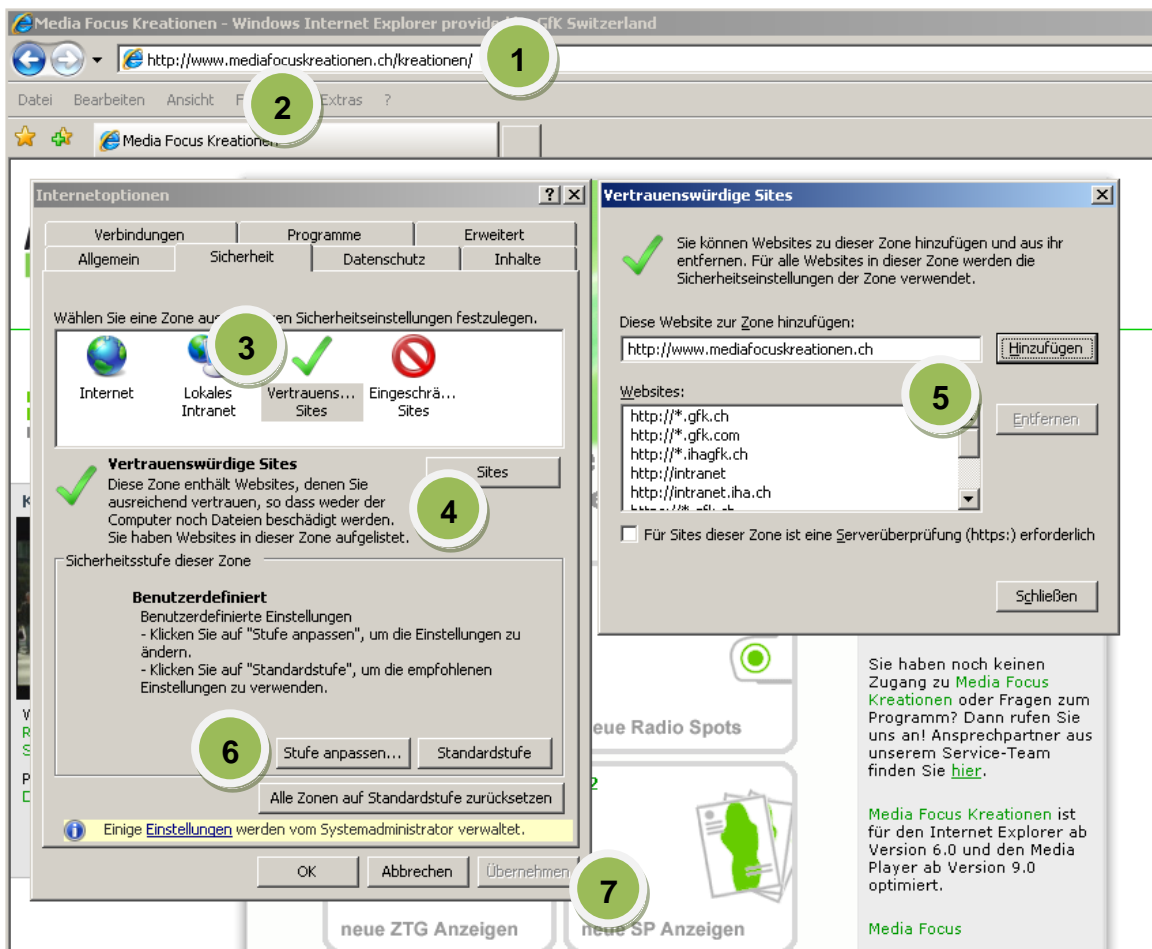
Media Focus Kreationen - Windows Internet Explorer provide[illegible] GfK Switzerland

http://www.mediafocuskreationen.ch/kreationen/

1

Datei Bearbeiten Ansicht F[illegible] Extras ?

2

Media Focus Kreationen

Internetoptionen

Verbindungen | Programme | Erweitert
Allgemein | Sicherheit | Datenschutz | Inhalte

Wählen Sie eine Zone aus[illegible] Sicherheitseinstellungen festzulegen.

3

Internet | Lokales Intranet | Vertrauens... Sites | Eingeschrä... Sites

Vertrauenswürdige Sites
Diese Zone enthält Websites, denen Sie ausreichend vertrauen, so dass weder der Computer noch Dateien beschädigt werden. Sie haben Websites in dieser Zone aufgelistet.

Sites

4

Sicherheitsstufe dieser Zone

Benutzerdefiniert
Benutzerdefinierte Einstellungen
- Klicken Sie auf "Stufe anpassen", um die Einstellungen zu ändern.
- Klicken Sie auf "Standardstufe", um die empfohlenen Einstellungen zu verwenden.

6

Stufe anpassen... | Standardstufe

Alle Zonen auf Standardstufe zurücksetzen

Einige Einstellungen werden vom Systemadministrator verwaltet.

OK | Abbrechen | Übernehmen

7

Vertrauenswürdige Sites

Sie können Websites zu dieser Zone hinzufügen und aus ihr entfernen. Für alle Websites in dieser Zone werden die Sicherheitseinstellungen der Zone verwendet.

Diese Website zur Zone hinzufügen:
http://www.mediafocuskreationen.ch
Hinzufügen

Websites:
http://*.gfk.ch
http://*.gfk.com
http://*.ihagfk.ch
http://intranet
http://intranet.iha.ch
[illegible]

5

Entfernen

Für Sites dieser Zone ist eine Serverüberprüfung (https:) erforderlich

Schließen

neue Radio Spots

Sie haben noch keinen Zugang zu Media Focus Kreationen oder Fragen zum Programm? Dann rufen Sie uns an! Ansprechpartner aus unserem Service-Team finden Sie hier.

Media Focus Kreationen ist für den Internet Explorer ab Version 6.0 und den Media Player ab Version 9.0 optimiert.

Media Focus

neue ZTG Anzeigen | neue SP Anzeigen